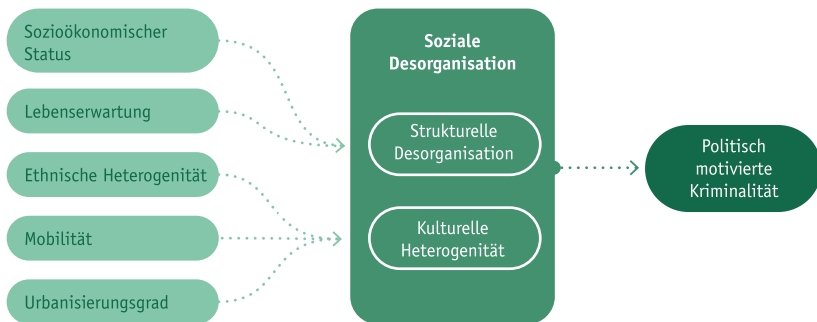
Sozioökonomischer Status

Lebenserwartung

Ethnische Heterogenität

Mobilität

Urbanisierungsgrad

Soziale Desorganisation

Strukturelle Desorganisation

Kulturelle Heterogenität

Politisch motivierte Kriminalität